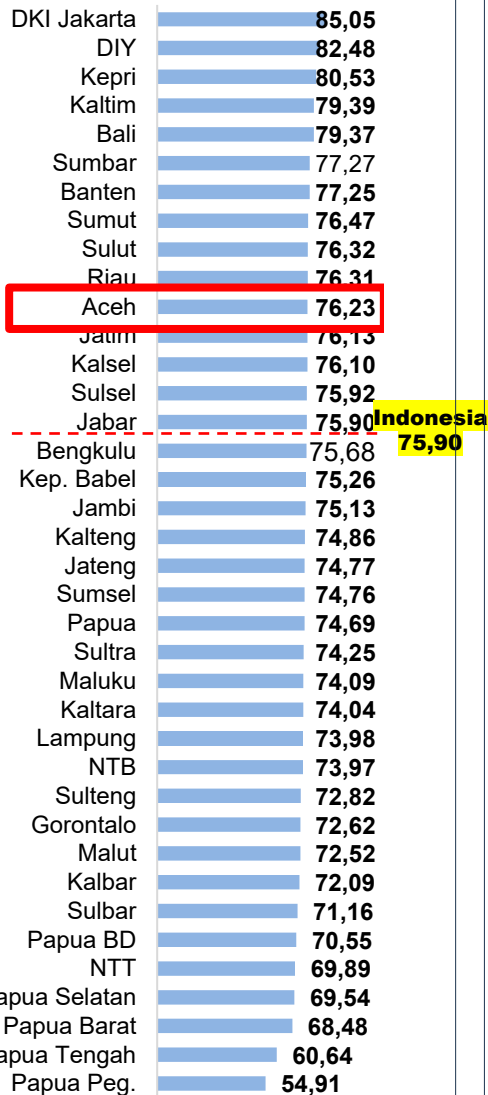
DKI Jakarta 85,05
DIY 82,48
Kepri 80,53
Kaltim 79,39
Bali 79,37
Sumbar 77,27
Banten 77,25
Sumut 76,47
Sulut 76,32
Riau 76,31
Aceh 76,23
Jatim 76,13
Kalsel 76,10
Sulsel 75,92
Jabar 75,90
Indonesia 75,90
Bengkulu 75,68
Kep. Babel 75,26
Jambi 75,13
Kalteng 74,86
Jateng 74,77
Sumsel 74,76
Papua 74,69
Sultra 74,25
Maluku 74,09
Kaltara 74,04
Lampung 73,98
NTB 73,97
Sulteng 72,82
Gorontalo 72,62
Malut 72,52
Kalbar 72,09
Sulbar 71,16
Papua BD 70,55
NTT 69,89
apua Selatan 69,54
Papua Barat 68,48
apua Tengah 60,64
Papua Peg. 54,91